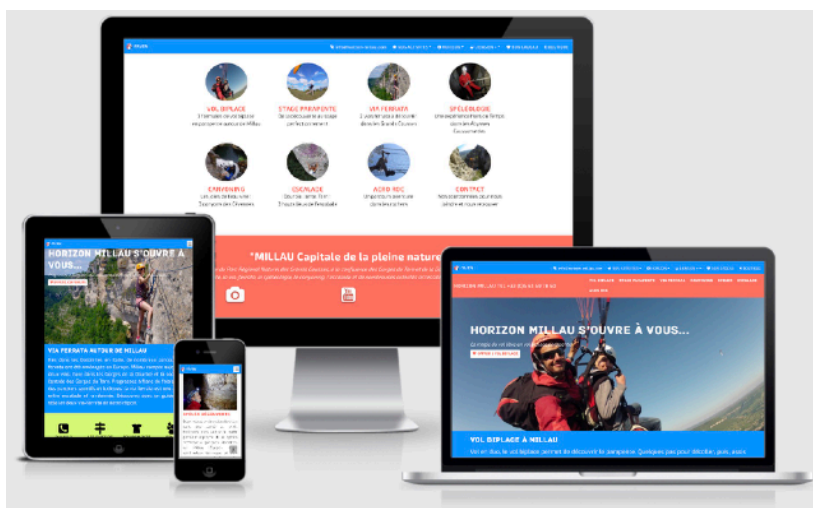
VOL BIPLACE

STAGE PARAPENTE

VIA FERRATA

SPÉLÉOLOGIE

CANYONING

ESCALADE

ACRO BRANCHE

CONTACT

"MILLAU Capitale de la pleine nature"

HORIZON MILLAU S'OUVRE À VOUS...

VIA FERRATA MILLAU

HORIZON MILLAU S'OUVRE À VOUS...

VOL BIPLACE À MILLAU